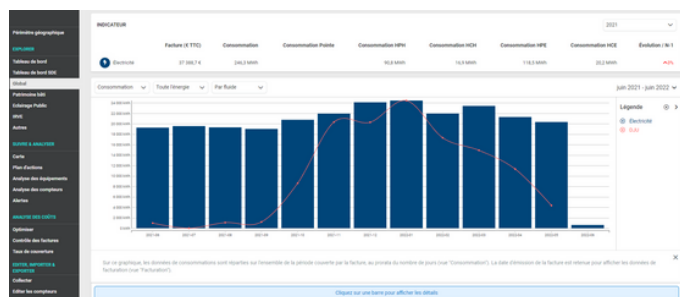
Périmètre géographique

EXPLORER

Tableau de bord

Tableau de bord SDC

Global

Patrimoine bâti

Eclairage Public

IRVE

Autres

SUIVRE & ANALYSER

Carte

Plan d'actions

Analyse des équipements

Analyse des compteurs

Alertes

ANALYSE DES COÛTS

Optimiser

Contrôle des factures

Taux de couverture

COLLECTER, IMPORTER & EXPORTER

Collecter

Editer les compteurs

INDICATEUR

2021

| | Facture (€ TTC) | Consommation | Consommation Pointe | Consommation HPH | Consommation HCH | Consommation HPE | Consommation HCE | Évolution / N-1 |
|---|---|---|---|---|---|---|---|---|
| Electricité | 37 580,7 k | 244,3 MWh | | 90,8 MWh | 16,9 MWh | 118,5 MWh | 20,2 MWh | -4% |

Consommation | Toute Énergie | Par fluide

juin 2021 - juin 2022

Légende

Electricité

(GA)

24 000 kWh
22 000 kWh
20 000 kWh
18 000 kWh
16 000 kWh
14 000 kWh
12 000 kWh
10 000 kWh
8 000 kWh
6 000 kWh
4 000 kWh
2 000 kWh
0 kWh

2021-06 2021-07 2021-08 2021-09 2021-10 2021-11 2021-12 2022-01 2022-02 2022-03 2022-04 2022-05 2022-06

Sur ce graphique, les données de consommations sont réparties sur l'ensemble de la période couverte par la facture, au prorata du nombre de jours (vue "Consommation"). La date d'émission de la facture est retenue pour afficher les données de facturation (vue "Facturation").

Cliquez sur une barre pour afficher les détails